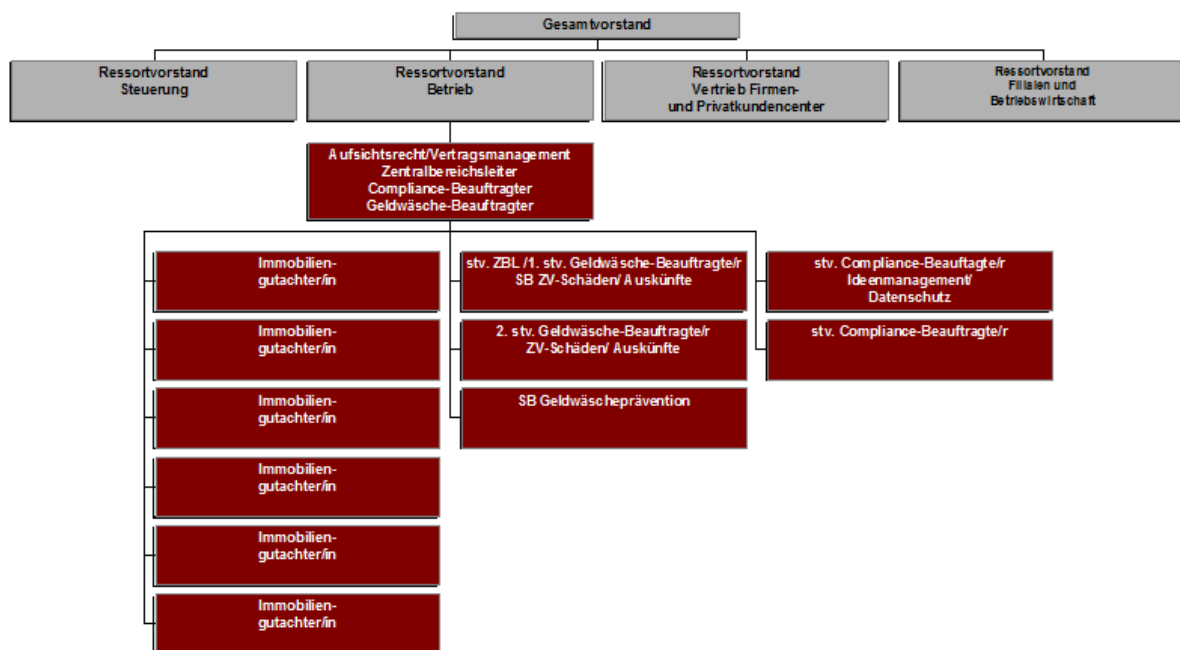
Gesamtvorstand

Ressortvorstand
Steuerung

Ressortvorstand
Betrieb

Ressortvorstand
Vertrieb Firmen- und Privatkundencenter

Ressortvorstand
Filialen und Betriebswirtschaft

Aufsichtsrecht/Vertragsmanagement
Zentralbereichsleiter
Compliance-Beauftragter
Geldwäsche-Beauftragter

Immobilien-gutachter/in

Immobilien-gutachter/in

Immobilien-gutachter/in

Immobilien-gutachter/in

Immobilien-gutachter/in

Immobilien-gutachter/in

stv. ZBL /1. stv. Geldwäsche-Beauftragte/r
SB ZV-Schäden/ Auskünfte

2. stv. Geldwäsche-Beauftragte/r
ZV-Schäden/ Auskünfte

SB Geldwäscheprävention

stv. Compliance-Beauftragte/r
Ideenmanagement/
Datenschutz

stv. Compliance-Beauftragte/r